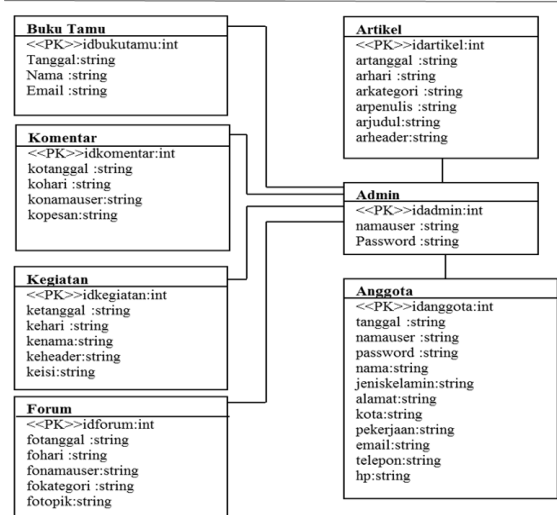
Buku Tamu
<<PK>>idbukutamu:int
Tanggal:string
Nama :string
Email :string

Komentar
<<PK>>idkomentar:int
kotanggal :string
kohari :string
konamauser:string
kopesan:string

Kegiatan
<<PK>>idkegiatan:int
ketanggal :string
kehari :string
kenama:string
keheader:string
keisi:string

Forum
<<PK>>idforum:int
fotanggal :string
fohari :string
fonamauser:string
fokategori :string
fotopik:string

Artikel
<<PK>>idartikel:int
artanggal :string
arhari :string
arkategori :string
arpenulis :string
arjudul:string
arheader:string

Admin
<<PK>>idadmin:int
namauser :string
Password :string

Anggota
<<PK>>idanggota:int
tanggal :string
namauser :string
password :string
nama:string
jeniskelamin:string
alamat:string
kota:string
pekerjaan:string
email:string
telepon:string
hp:string